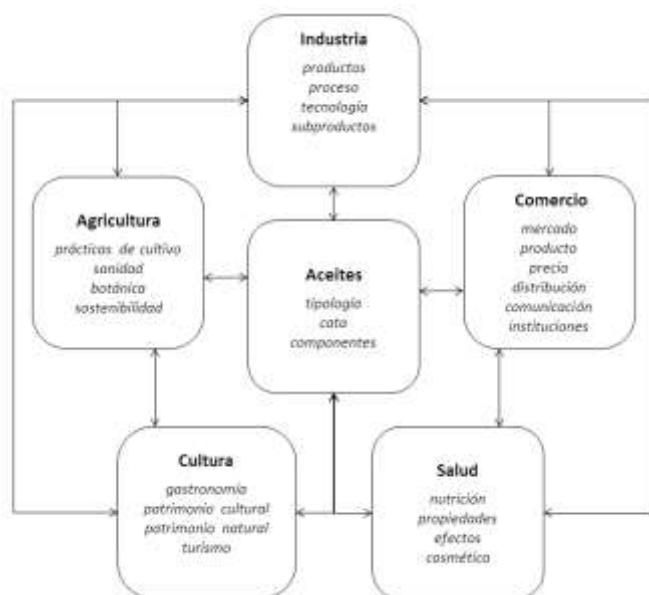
Industria
productos
proceso
tecnología
subproductos

Agricultura
prácticas de cultivo
sanidad
botánica
sostenibilidad

Aceites
tipología
cata
componentes

Comercio
mercado
producto
precio
distribución
comunicación
instituciones

Cultura
gastronomía
patrimonio cultural
patrimonio natural
turismo

Salud
nutrición
propiedades
efectos
cosmética